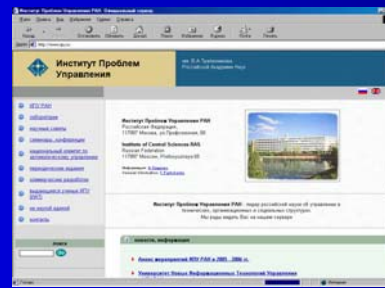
Институт Проблем Управления

Институт Проблем Управления РАН
Российская Федерация,
117997 Москва, ул.Профсоюзная,65

Institute of Control Sciences RAS
Russian Federation
117997 Moscow, Profsoyuznaya 65

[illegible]

новости, информация

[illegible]

Университет Новых Информационных Технологий Управления

поиск